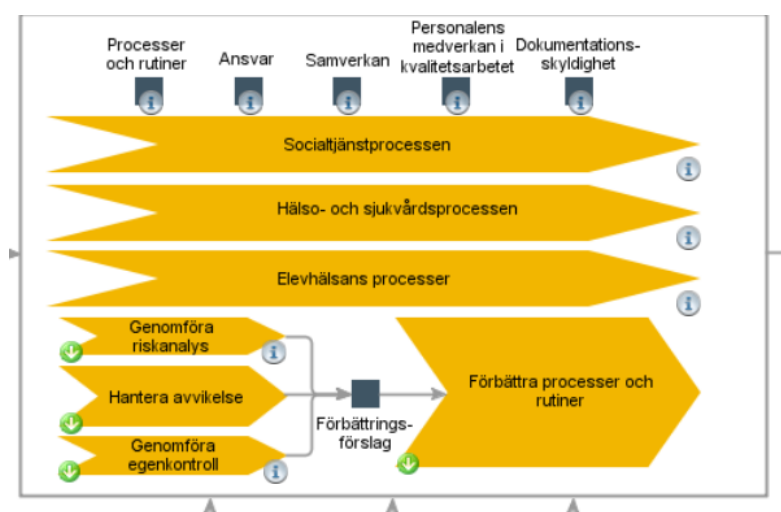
Processer och rutiner

Ansvar

Samverkan

Personalens medverkan i kvalitetsarbetet

Dokumentationsskyldighet

Socialtjänstprocessen

Hälso- och sjukvårdsprocessen

Elevhälsans processer

Genomföra riskanalys

Hantera avvikelse

Genomföra egenkontroll

Förbättringsförslag

Förbättra processer och rutiner